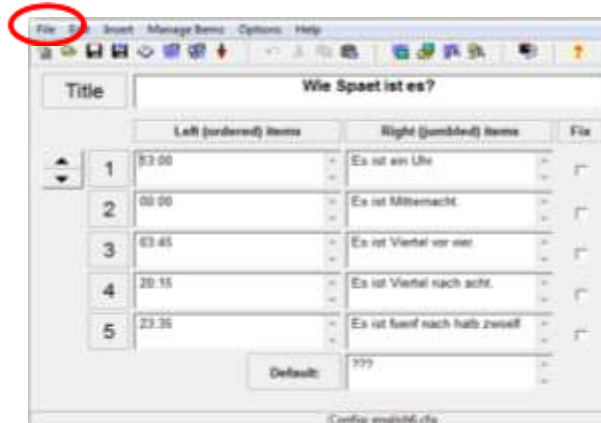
File Edit Insert Manage Items Options Help

Title

Wie Spaet ist es?

| | Left (ordered) items | Right (jumbled) items | Fix |
|---|---|---|---|
| 1 | 13:00 | Es ist ein Uhr. | |
| 2 | 00:00 | Es ist Mitternacht. | |
| 3 | 03:45 | Es ist Viertel vor vier. | |
| 4 | 20:15 | Es ist Viertel nach acht. | |
| 5 | 23:35 | Es ist fuenf nach halb zwoelf. | |

Default: ???

Config: english6.cfg